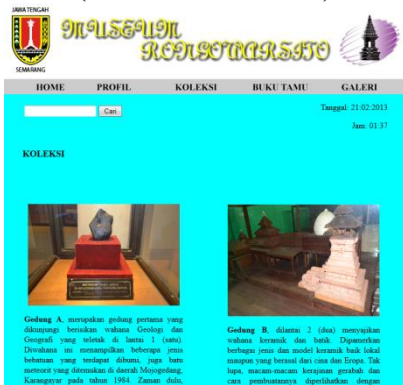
JAWA TENGAH

SEMARANG

MUSEUM RONGGOWARSITO

HOME PROFIL KOLEKSI BUKU TAMU GALERI

Cari

Tanggal: 21:02:2013

Jam: 01:37

KOLEKSI

**Gedung A**, merupakan gedung pertama yang dikunjungi berisikan wahana Geologi dan Geografi yang teletak di lantai 1 (satu). Diwahana ini menampilkan beberapa jenis bebatuan yang terdapat dibumi, juga batu meteorit yang ditemukan di daerah Mojogedang, Karangayar pada tahun 1984. Zaman dulu,

**Gedung B**, dilantai 2 (dua) menyajikan wahana keramik dan batik. Dipamerkan berbagai jenis dan model keramik baik lokal maupun yang berasal dari cina dan Eropa. Tak lupa, macam-macam kerajinan gerabah dan cara pembuatannya diperlihatkan dengan